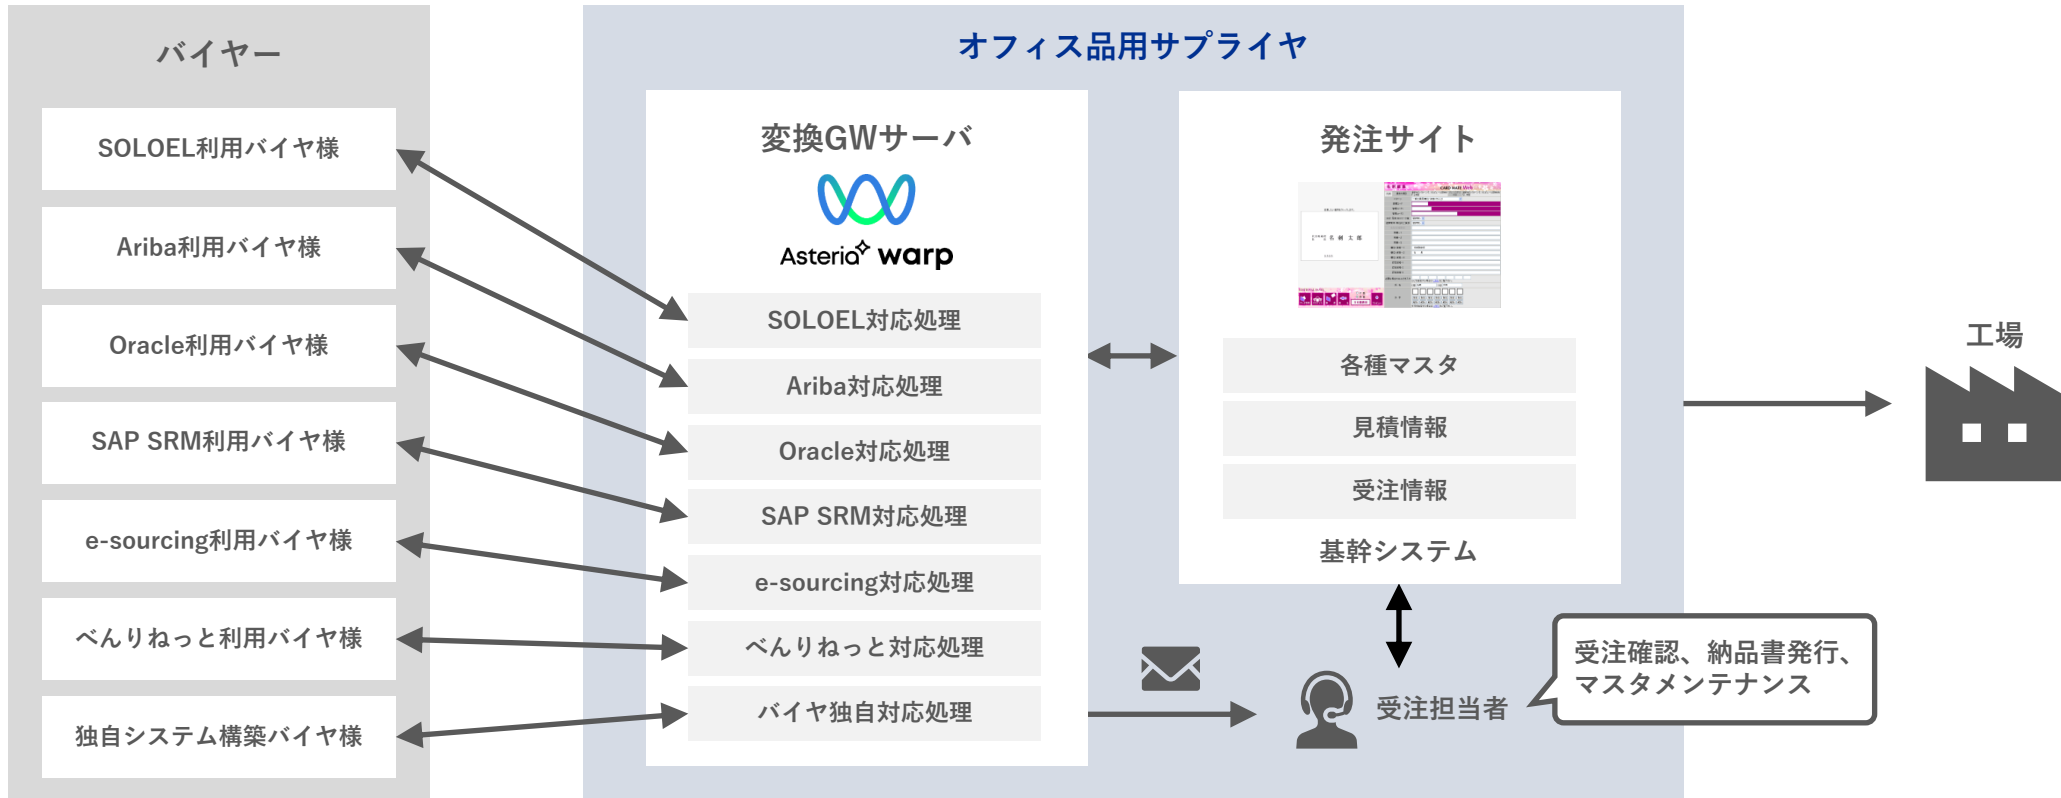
バイヤー

SOLOEL利用バイヤ様

Ariba利用バイヤ様

Oracle利用バイヤ様

SAP SRM利用バイヤ様

e-sourcing利用バイヤ様

べんりねっと利用バイヤ様

独自システム構築バイヤ様

オフィス品用サプライヤ

変換GWサーバ

Asteria warp

SOLOEL対応処理

Ariba対応処理

Oracle対応処理

SAP SRM対応処理

e-sourcing対応処理

べんりねっと対応処理

バイヤ独自対応処理

発注サイト

各種マスタ

見積情報

受注情報

基幹システム

工場

受注担当者

受注確認、納品書発行、マスタメンテナンス